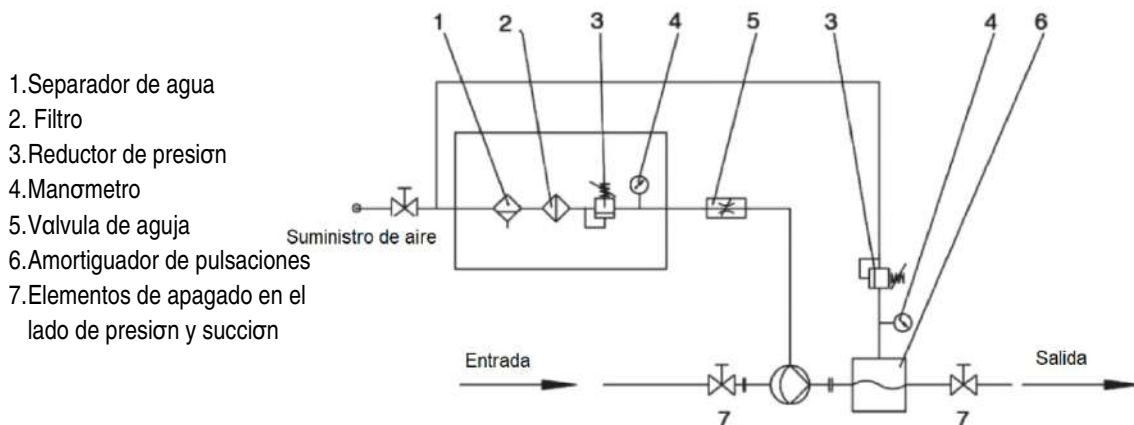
1.Separador de agua
2. Filtro
3.Reductor de presiσn
4.Manσmetro
5.Vαlvula de aguja
6.Amortiguador de pulsaciones
7.Elementos de apagado en el lado de presiσn y succiσn

1
2
3
4
5
3
4
6

Suministro de aire

Entrada

Salida

7
7